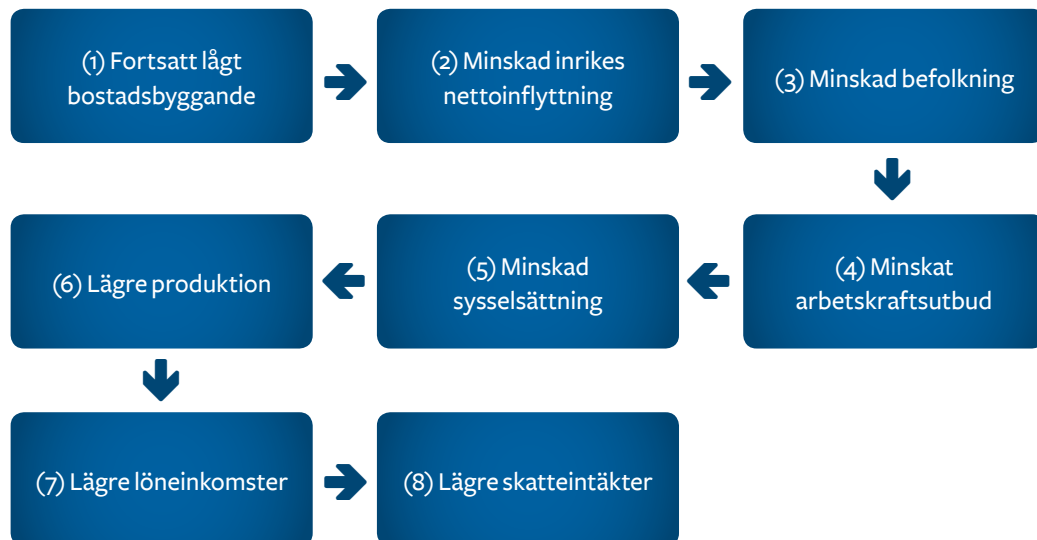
(1) Fortsatt lågt bostadsbyggande

(2) Minskad inrikes nettoinflyttning

(3) Minskad befolkning

(4) Minskat arbetskraftsutbud

(5) Minskad sysselsättning

(6) Lägre produktion

(7) Lägre löneinkomster

(8) Lägre skatteintäkter